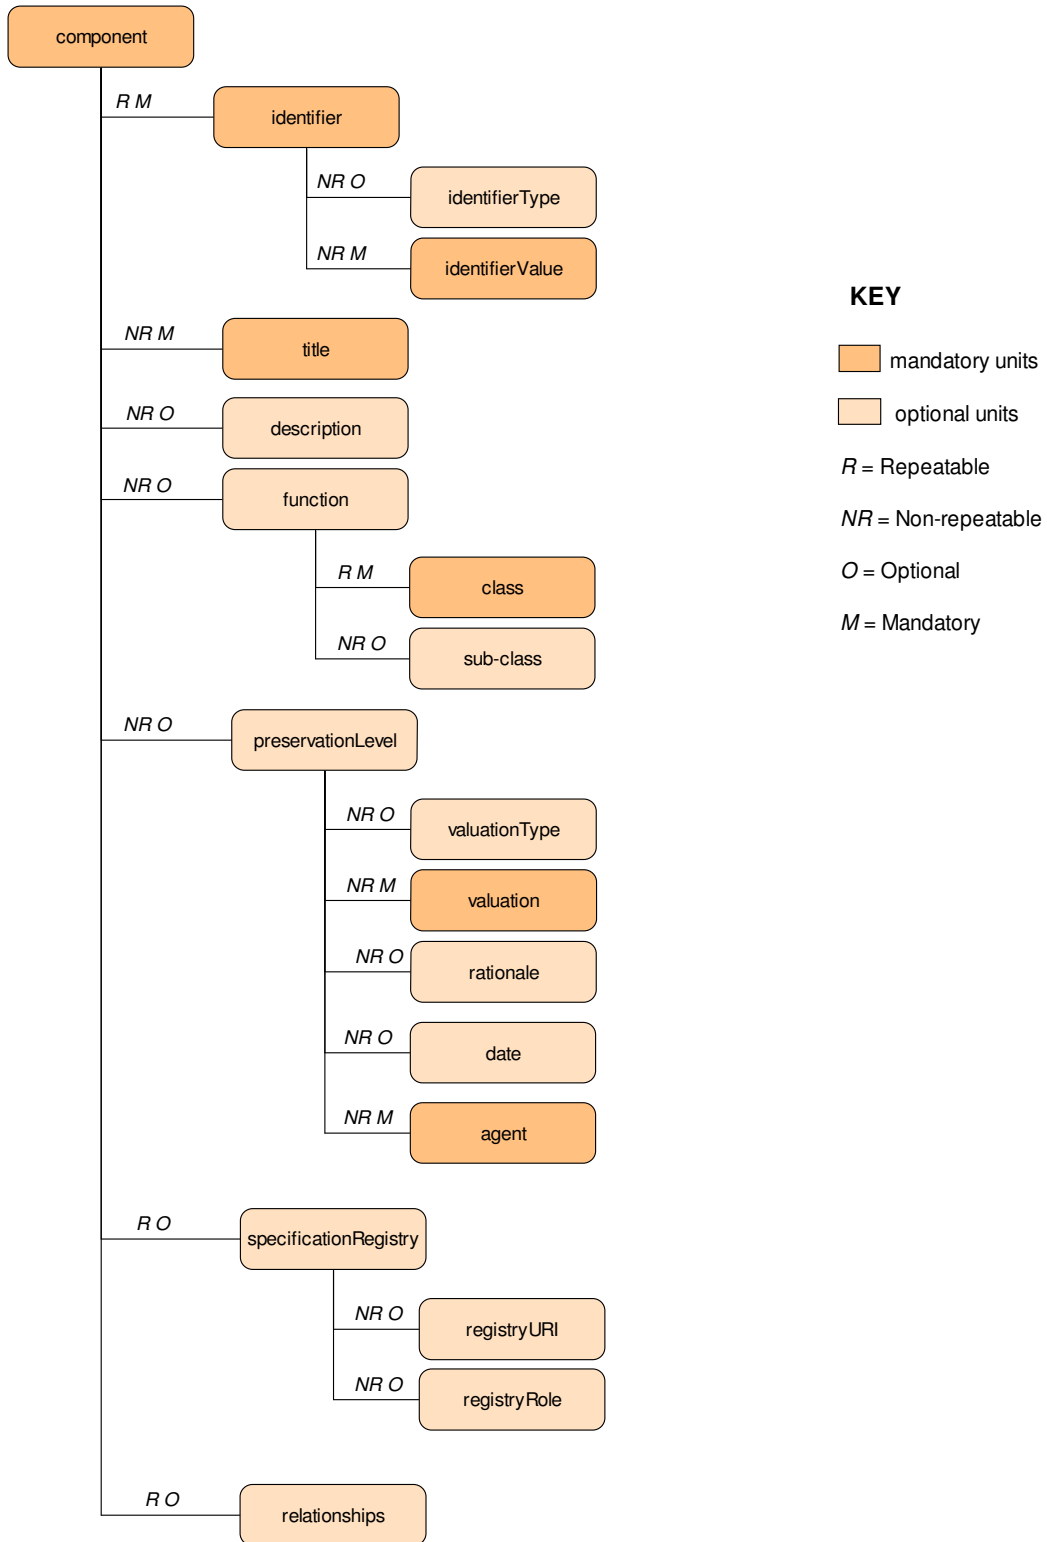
component

R M
identifier

NR O
identifierType

NR M
identifierValue

NR M
title

NR O
description

NR O
function

R M
class

NR O
sub-class

NR O
preservationLevel

NR O
valuationType

NR M
valuation

NR O
rationale

NR O
date

NR M
agent

R O
specificationRegistry

NR O
registryURI

NR O
registryRole

R O
relationships

KEY

mandatory units

optional units

R = Repeatable

NR = Non-repeatable

O = Optional

M = Mandatory